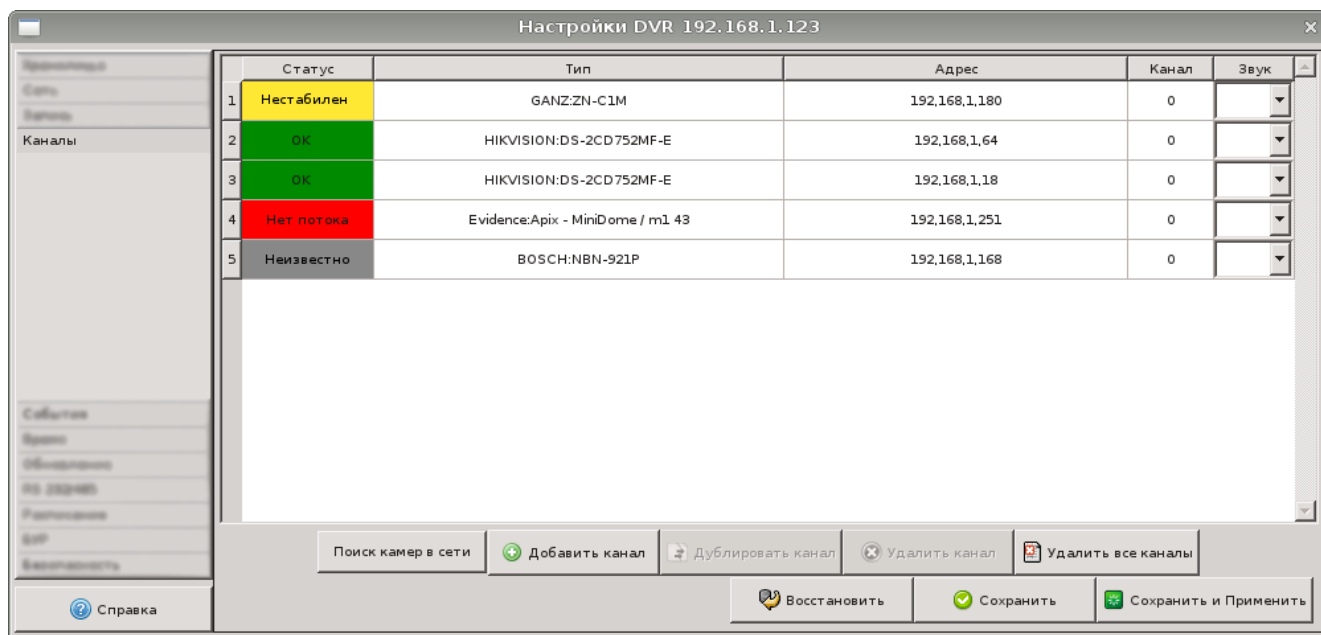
Настройки DVR 192.168.1.123

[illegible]
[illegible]
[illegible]
Каналы

|  | Статус | Тип | Адрес | Канал | Звук |
|---|---|---|---|---|---|
| 1 | Нестабилен | GANZ:ZN-C1M | 192,168,1,180 | 0 |  |
| 2 | OK | HIKVISION:DS-2CD752MF-E | 192,168,1,64 | 0 |  |
| 3 | OK | HIKVISION:DS-2CD752MF-E | 192,168,1,18 | 0 |  |
| 4 | Нет потока | Evidence:Apix - MiniDome / m1 43 | 192,168,1,251 | 0 |  |
| 5 | Неизвестно | BOSCH:NBN-921P | 192,168,1,168 | 0 |  |

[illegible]
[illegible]
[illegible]
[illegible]
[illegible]
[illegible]
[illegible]

Справка

Поиск камер в сети
Добавить канал
Дублировать канал
Удалить канал
Удалить все каналы
Восстановить
Сохранить
Сохранить и Применить